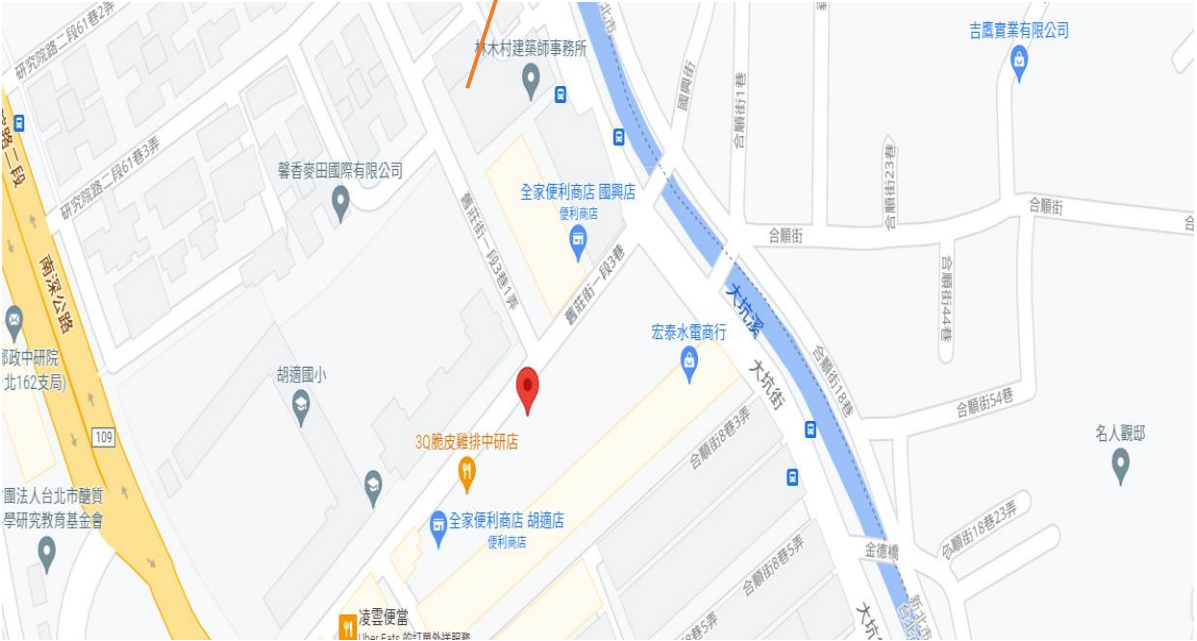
研究院路一段61巷2弄
林木村建築師事務所
吉鷹實業有限公司
國興街
合順街1巷
研究院路二段61巷3弄
馨香麥田國際有限公司
合順街23巷
合順街
全家便利商店 國興店
便利商店
舊莊街一段3巷1弄
合順街
舊莊街一段3巷
大坑溪
合順街44巷
南深公路
宏泰水電商行
郵政中研院
北162支局
胡適國小
合順街18巷
大坑街
合順街54巷
名人觀邸
109
3Q脆皮雞排中研店
合順街8巷3弄
團法人台北市麗貫
學研究教育基金會
全家便利商店 胡適店
便利商店
金德橋
合順街18巷23弄
合順街8巷5弄
凌雲便當
Uber Eats 的訂單外送服務
8巷5弄
大坑
新北市